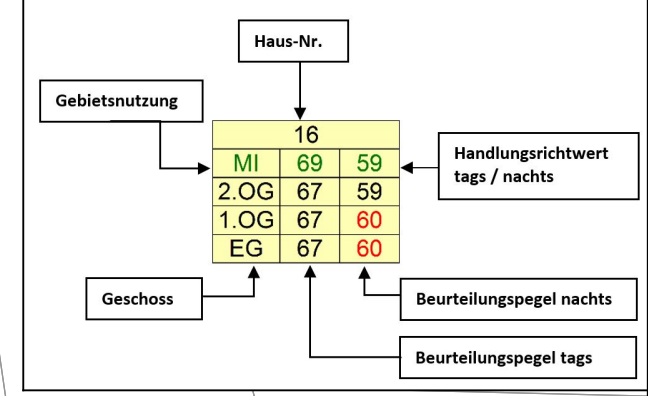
Haus-Nr.

Gebietsnutzung

| 16 | | |
|---|---|---|
| MI | 69 | 59 |
| 2.OG | 67 | 59 |
| 1.OG | 67 | 60 |
| EG | 67 | 60 |

Handlungsrichtwert tags / nachts

Geschoss

Beurteilungspegel nachts

Beurteilungspegel tags